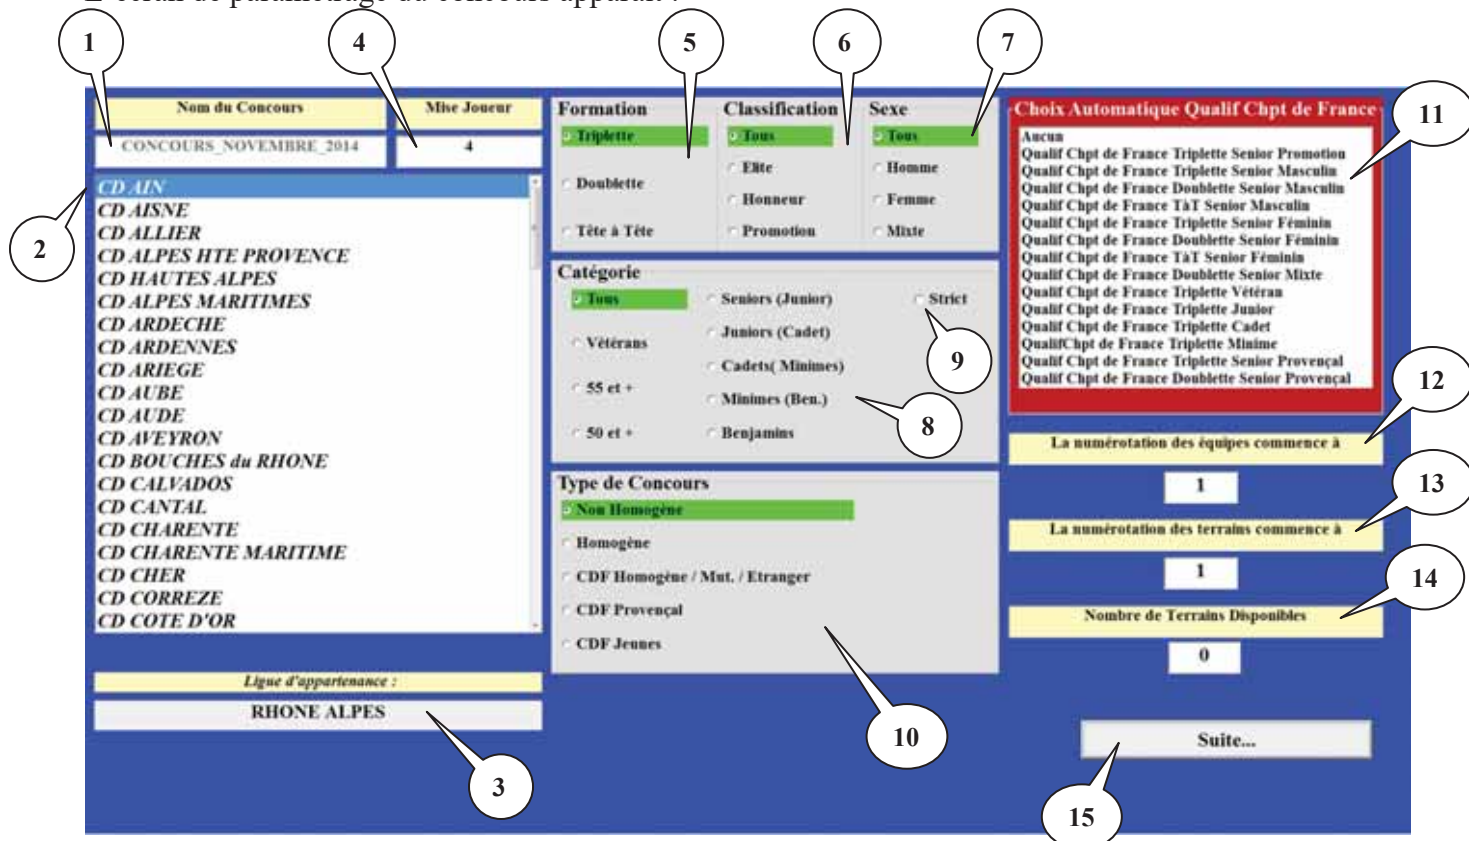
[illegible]

1 4 5 6 7

Nom du Concours

Mise Joueur

CONCOURS_NOVEMBRE_2014

4

2

CD AIN
CD AISNE
CD ALLIER
CD ALPES HTE PROVENCE
CD HAUTES ALPES
CD ALPES MARITIMES
CD ARDECHE
CD ARDENNES
CD ARIEGE
CD AUBE
CD AUDE
CD AVEYRON
CD BOUCHES du RHONE
CD CALVADOS
CD CANTAL
CD CHARENTE
CD CHARENTE MARITIME
CD CHER
CD CORREZE
CD COTE D'OR

Ligue d'appartenance :

RHONE ALPES

3

Formation
Triplette
Doublette
Tête à Tête

Classification
Tous
Elite
Honneur
Promotion

Sexe
Tous
Homme
Femme
Mixte

Catégorie
Tous
Vétérans
55 et +
50 et +
Seniors (Junior)
Juniors (Cadet)
Cadets( Minimes)
Minimes (Ben.)
Benjamins
Strict

9

8

Type de Concours
Non Homogène
Homogène
CDF Homogène / Mut. / Etranger
CDF Provençal
CDF Jeunes

10

Choix Automatique Qualif Chpt de France

11

Aucun
Qualif Chpt de France Triplette Senior Promotion
Qualif Chpt de France Triplette Senior Masculin
Qualif Chpt de France Doublette Senior Masculin
Qualif Chpt de France TàT Senior Masculin
Qualif Chpt de France Triplette Senior Féminin
Qualif Chpt de France Doublette Senior Féminin
Qualif Chpt de France TàT Senior Féminin
Qualif Chpt de France Doublette Senior Mixte
Qualif Chpt de France Triplette Vétéran
Qualif Chpt de France Triplette Junior
Qualif Chpt de France Triplette Cadet
QualifChpt de France Triplette Minime
Qualif Chpt de France Triplette Senior Provençal
Qualif Chpt de France Doublette Senior Provençal

12

La numérotation des équipes commence à

1

13

La numérotation des terrains commence à

1

14

Nombre de Terrains Disponibles

0

Suite...

15